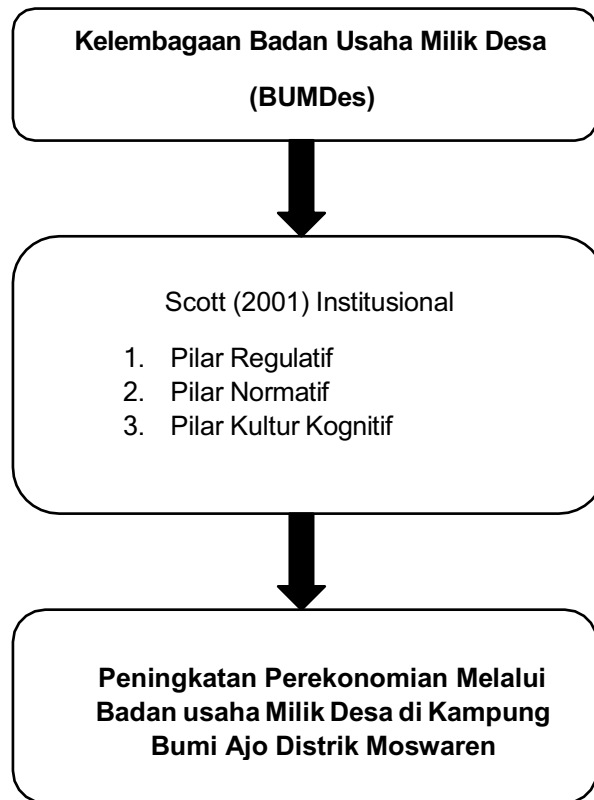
Kelembagaan Badan Usaha Milik Desa

(BUMDes)

Scott (2001) Institusional

1. Pilar Regulatif
2. Pilar Normatif
3. Pilar Kultur Kognitif

Peningkatan Perekonomian Melalui Badan usaha Milik Desa di Kampung Bumi Ajo Distrik Moswaren